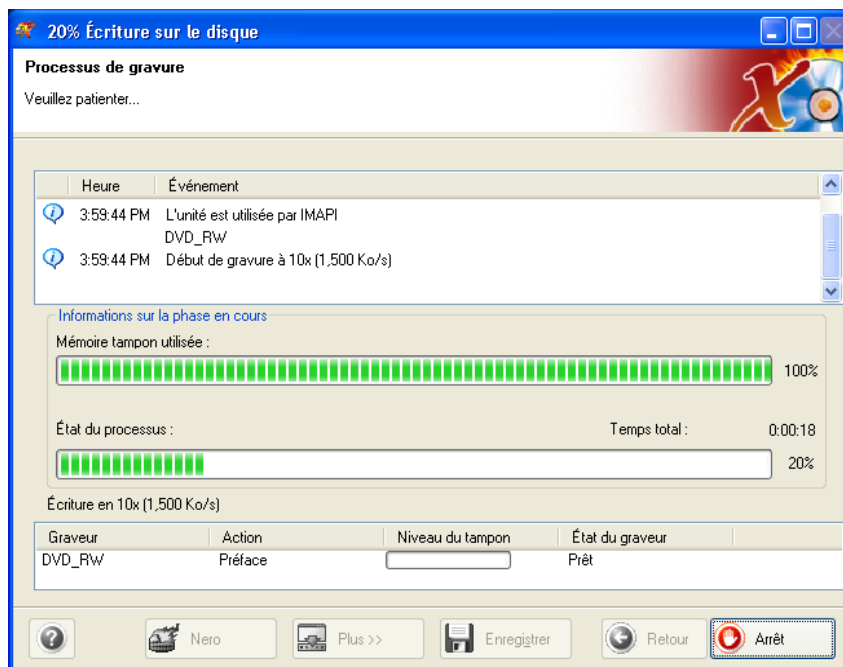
20% Écriture sur le disque

Processus de gravure

Veuillez patienter...

| Heure | Événement |
|---|---|
| 3:59:44 PM | L'unité est utilisée par IMAPI DVD_RW |
| 3:59:44 PM | Début de gravure à 10x (1,500 Ko/s) |

Informations sur la phase en cours

Mémoire tampon utilisée :

100%

État du processus :

Temps total :

0:00:18

20%

Écriture en 10x (1,500 Ko/s)

| Graveur | Action | Niveau du tampon | État du graveur |
|---|---|---|---|
| DVD_RW | Préface | | Prêt |

Nero

Plus >>

Enregistrer

Retour

Arrêt